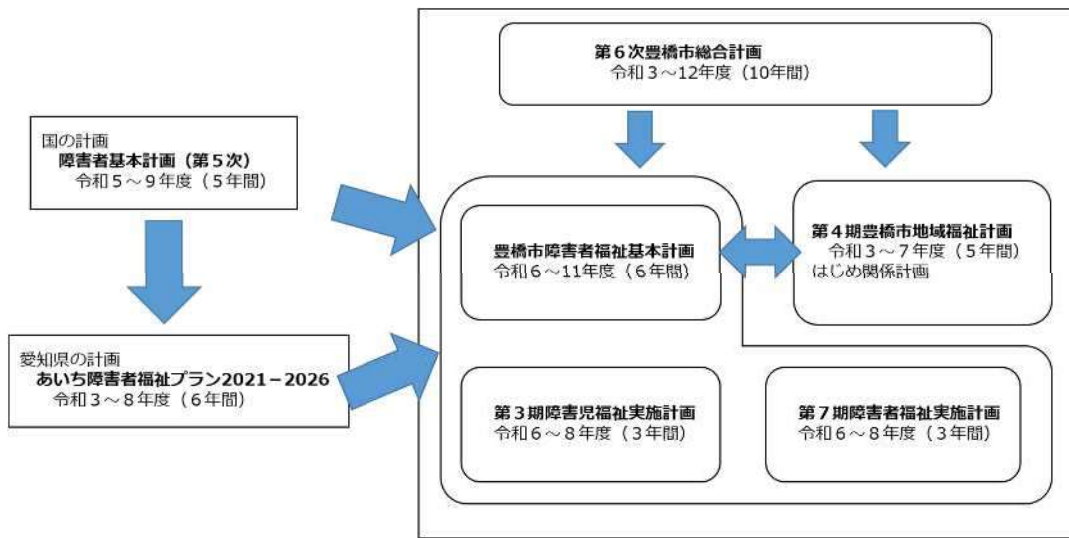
第６次豊橋市総合計画
令和３～12年度（10年間）

国の計画
障害者基本計画（第５次）
令和５～９年度（５年間）

豊橋市障害者福祉基本計画
令和６～11年度（６年間）

第４期豊橋市地域福祉計画
令和３～７年度（５年間）
はじめ関係計画

愛知県の計画
あいち障害者福祉プラン2021－2026
令和３～８年度（６年間）

第３期障害児福祉実施計画
令和６～８年度（３年間）

第７期障害者福祉実施計画
令和６～８年度（３年間）